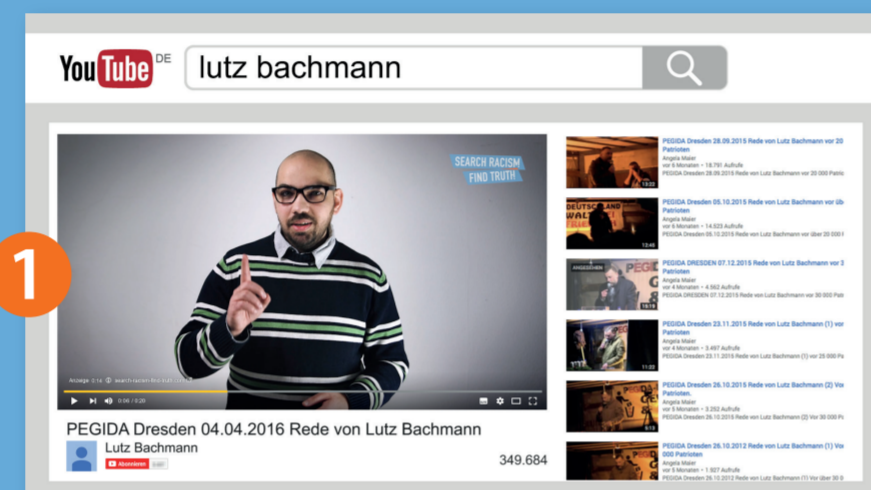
YouTube DE

lutz bachmann

1

SEARCH RACISM FIND TRUTH

Anzeige 0:14 search-racism-find-truth.com

0:06 / 0:20

PEGIDA Dresden 04.04.2016 Rede von Lutz Bachmann

Lutz Bachmann

Abonnieren 5487

349.684

PEGIDA Dresden 28.09.2015 Rede von Lutz Bachmann vor 20 Patrioten
Angela Maier
vor 5 Monaten • 18.791 Aufrufe
PEGIDA Dresden 28.09.2015 Rede von Lutz Bachmann vor 20 000 Patriot
13:02

PEGIDA Dresden 05.10.2015 Rede von Lutz Bachmann vor über Patrioten
Angela Maier
vor 6 Monaten • 14.523 Aufrufe
PEGIDA Dresden 05.10.2015 Rede von Lutz Bachmann vor über 30 000 I
12:45

PEGIDA DRESDEN 07.12.2015 Rede von Lutz Bachmann vor 3 Patrioten
Angela Maier
vor 4 Monaten • 4.562 Aufrufe
PEGIDA DRESDEN 07.12.2015 Rede von Lutz Bachmann vor 30 000 Patr
15:19

PEGIDA Dresden 23.11.2015 Rede von Lutz Bachmann (1) vor Patrioten
Angela Maier
vor 4 Monaten • 3.497 Aufrufe
PEGIDA Dresden 23.11.2015 Rede von Lutz Bachmann (1) vor 25 000 Pa
11:22

PEGIDA Dresden 26.10.2015 Rede von Lutz Bachmann (2) Vor Patrioten.
Angela Maier
vor 5 Monaten • 3.252 Aufrufe
PEGIDA Dresden 26.10.2015 Rede von Lutz Bachmann (2) Vor 30 000 Pa
9:13

PEGIDA Dresden 26.10.2012 Rede von Lutz Bachmann (1) Vor 000 Patrioten
Angela Maier
vor 5 Monaten • 1.927 Aufrufe
PEGIDA Dresden 26.10.2012 Rede von Lutz Bachmann (1) Vor über 30 000